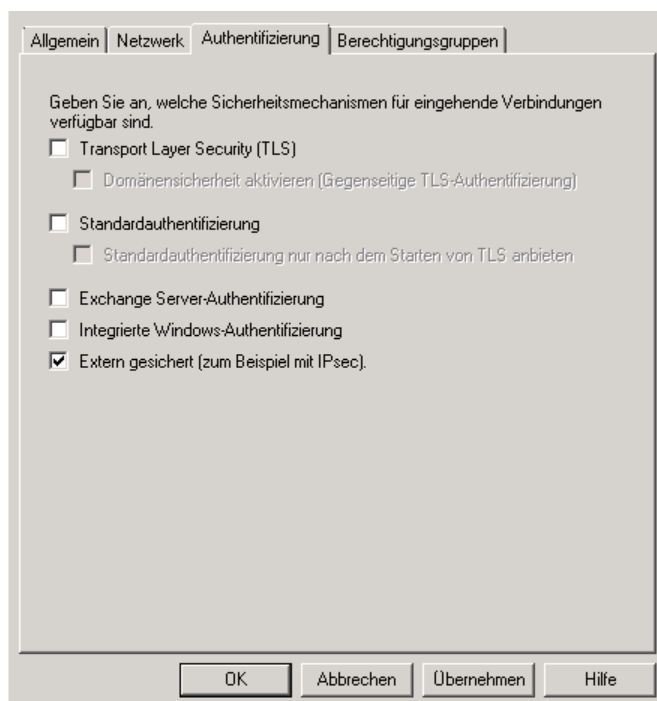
Allgemein | Netzwerk | Authentifizierung | Berechtigungsgruppen

Geben Sie an, welche Sicherheitsmechanismen für eingehende Verbindungen verfügbar sind.

Transport Layer Security (TLS)

Domänensicherheit aktivieren (Gegenseitige TLS-Authentifizierung)

Standardauthentifizierung

Standardauthentifizierung nur nach dem Starten von TLS anbieten

Exchange Server-Authentifizierung

Integrierte Windows-Authentifizierung

Extern gesichert (zum Beispiel mit IPsec).

OK | Abbrechen | Übernehmen | Hilfe